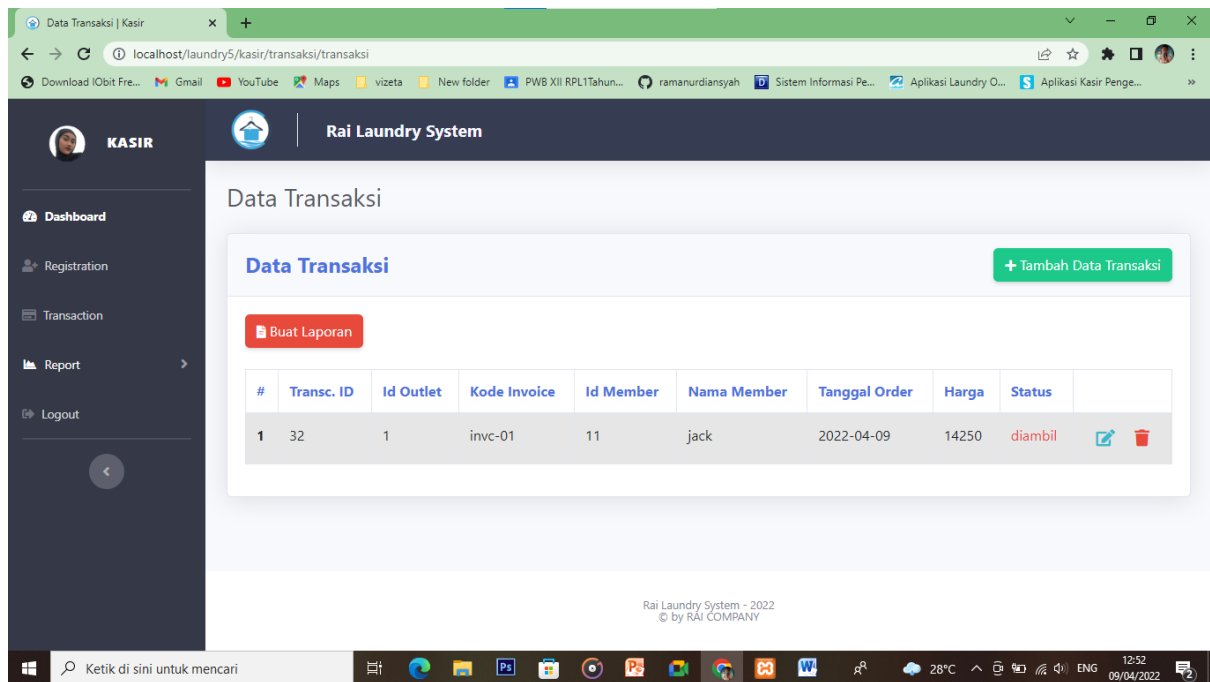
Data Transaksi | Kasir

localhost/laundry5/kasir/transaksi/transaksi

Download IObit Fre... Gmail YouTube Maps vizeta New folder PWB XII RPL1Tahun... ramanurdiansyah Sistem Informasi Pe... Aplikasi Laundry O... Aplikasi Kasir Penge...

KASIR

Rai Laundry System

Dashboard
Registration
Transaction
Report
Logout

Data Transaksi

Data Transaksi

+ Tambah Data Transaksi

Buat Laporan

| # | Transc. ID | Id Outlet | Kode Invoice | Id Member | Nama Member | Tanggal Order | Harga | Status | |
|---|---|---|---|---|---|---|---|---|---|
| 1 | 32 | 1 | invc-01 | 11 | jack | 2022-04-09 | 14250 | diambil | |

Rai Laundry System - 2022
© by RAI COMPANY

Ketik di sini untuk mencari

28°C ENG 12:52 09/04/2022